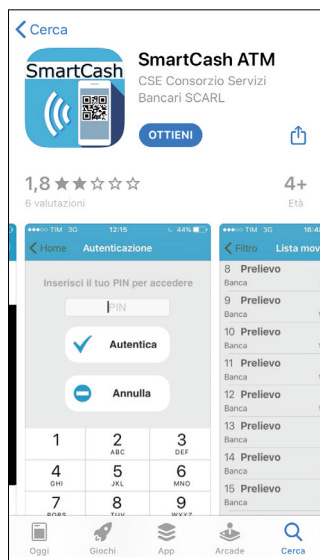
Cerca

SmartCash

SmartCash ATM
CSE Consorzio Servizi Bancari SCARL

OTTIENI

1,8 ★★☆☆☆
6 valutazioni

4+
Età

●●●○○ TIM 3G 12:15 44%
Home Autenticazione

Inserisci il tuo PIN per accedere

PIN

Autentica

Annulla

1
2 ABC
3 DEF
4 GHI
5 JKL
6 MNO
7 PQRS
8 TUV
9 WXYZ

●●●○○ TIM 3G 16:4
Filtro Lista mov

8 Prelievo
Banca
9 Prelievo
Banca
10 Prelievo
Banca
11 Prelievo
Banca
12 Prelievo
Banca
13 Prelievo
Banca
14 Prelievo
Banca
15 Prelievo
Banca

Oggi Giochi App Arcade Cerca